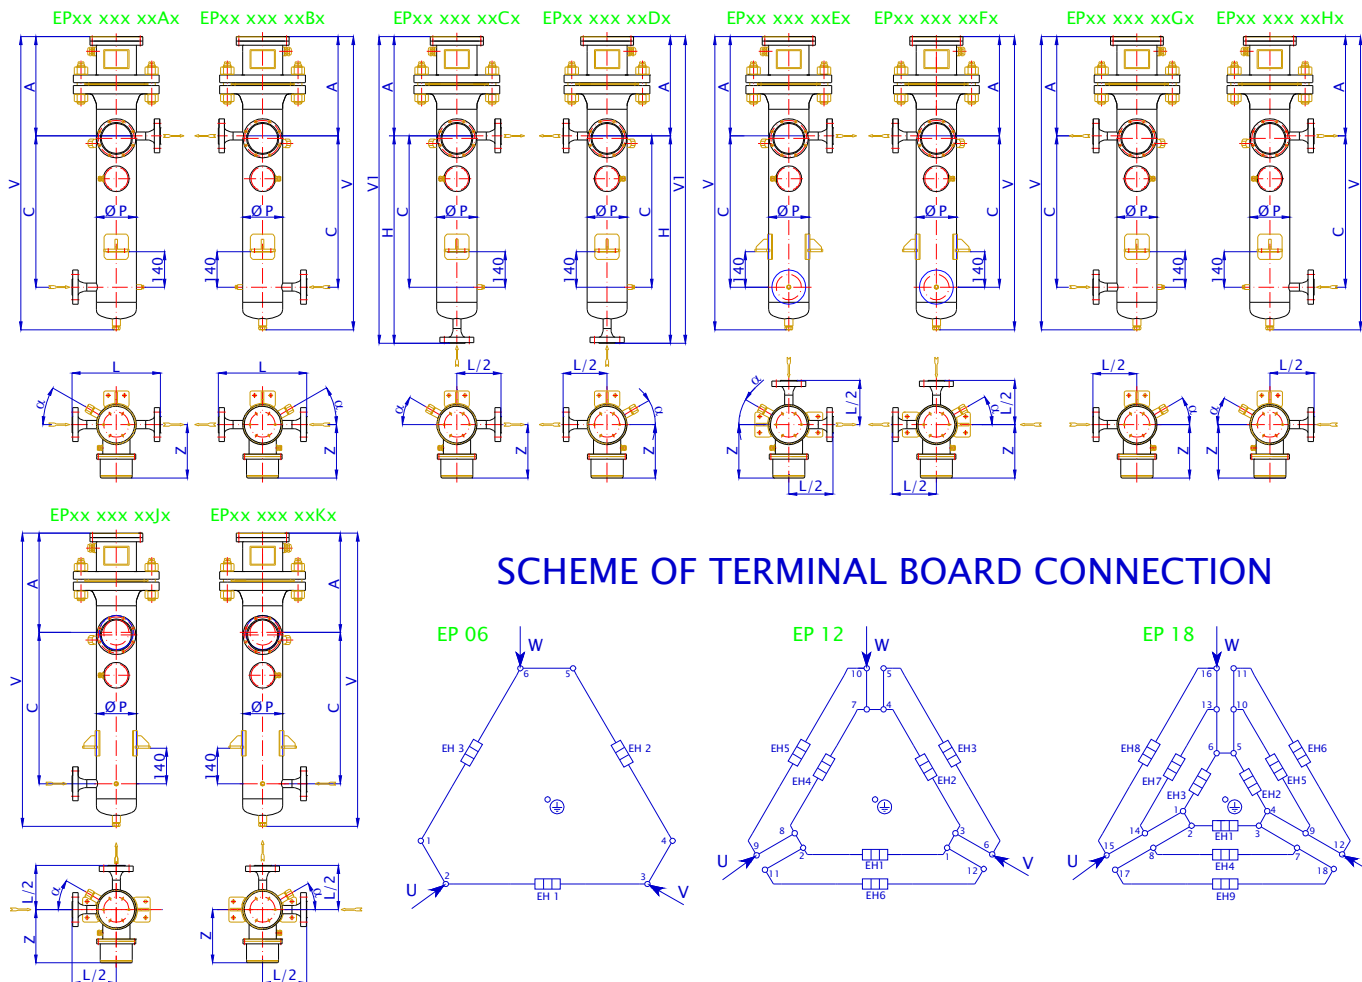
EPxx xxx xxAx EPxx xxx xxBx EPxx xxx xxCx EPxx xxx xxDx EPxx xxx xxEx EPxx xxx xxFx EPxx xxx xxGx EPxx xxx xxHx

A V C ØP 140 A V C ØP 140 A V1 H C ØP 140 A V1 H C ØP 140 A V C ØP 140 A V C ØP 140 A V C ØP 140 A V C ØP 140

L α Z L α Z L/2 α Z L/2 α Z α L/2 Z L/2 L/2 α Z L/2 L/2 α Z L/2 α Z

EPxx xxx xxJx EPxx xxx xxKx

A V C ØP 140 A V C ØP 140

L/2 α Z L/2 L/2 α Z L/2

SCHEME OF TERMINAL BOARD CONNECTION

EP 06

W 6 5 EH 3 EH 2 1 4 2 3 U V EH 1

EP 12

W 10 5 7 4 EH5 EH3 EH4 EH2 8 3 9 6 2 1 U V EH1 11 12 EH6

EP 18

W 16 11 13 10 6 5 EH8 EH6 EH7 EH5 EH3 EH2 1 4 14 9 15 12 2 3 EH1 8 7 U EH4 17 18 EH9